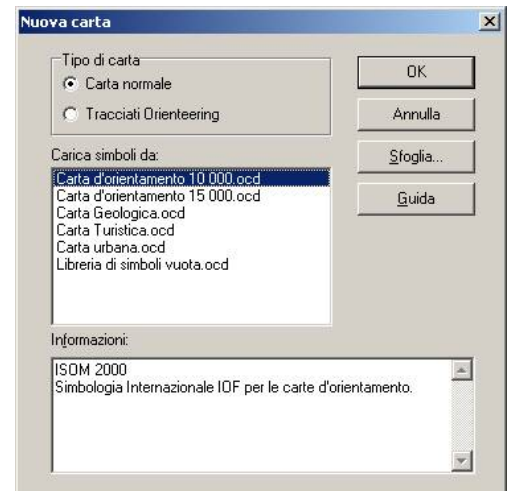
Nuova carta

Tipo di carta

Carta normale

Tracciati Orienteering

OK

Annulla

Carica simboli da:

Sfoglia...

Guida

Carta d'orientamento 10 000.ocd
Carta d'orientamento 15 000.ocd
Carta Geologica.ocd
Carta Turistica.ocd
Carta urbana.ocd
Libreria di simboli vuota.ocd

Informazioni:

ISOM 2000
Simbologia Internazionale IOF per le carte d'orientamento.